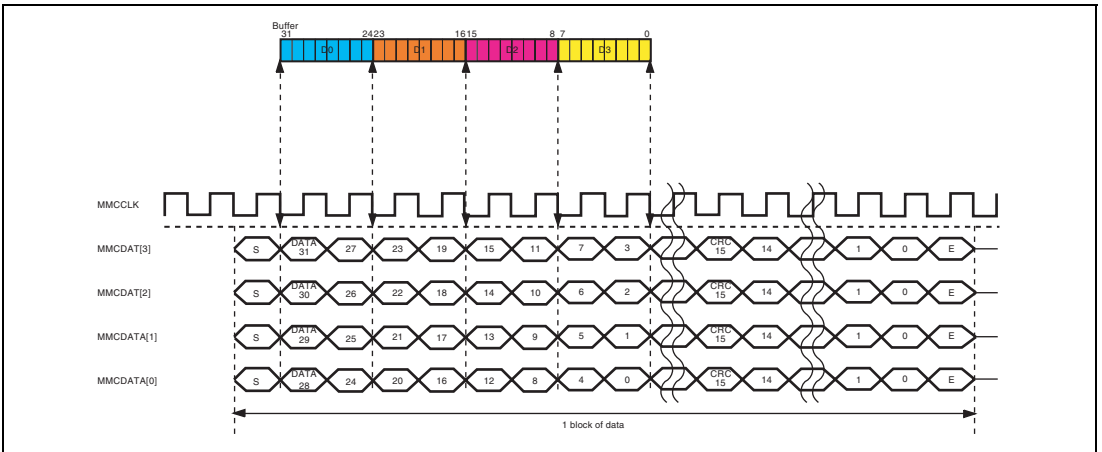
Buffer
31 2423 1615 8 7 0
D0 D1 D2 D3

MMCCLK

MMCDAT[3]
S DATA 31 27 23 19 15 11 7 3 CRC 15 14 1 0 E

MMCDAT[2]
S DATA 30 26 22 18 14 10 6 2 CRC 15 14 1 0 E

MMCDATA[1]
S DATA 29 25 21 17 13 9 5 1 CRC 15 14 1 0 E

MMCDATA[0]
S DATA 28 24 20 16 12 8 4 0 CRC 15 14 1 0 E

1 block of data